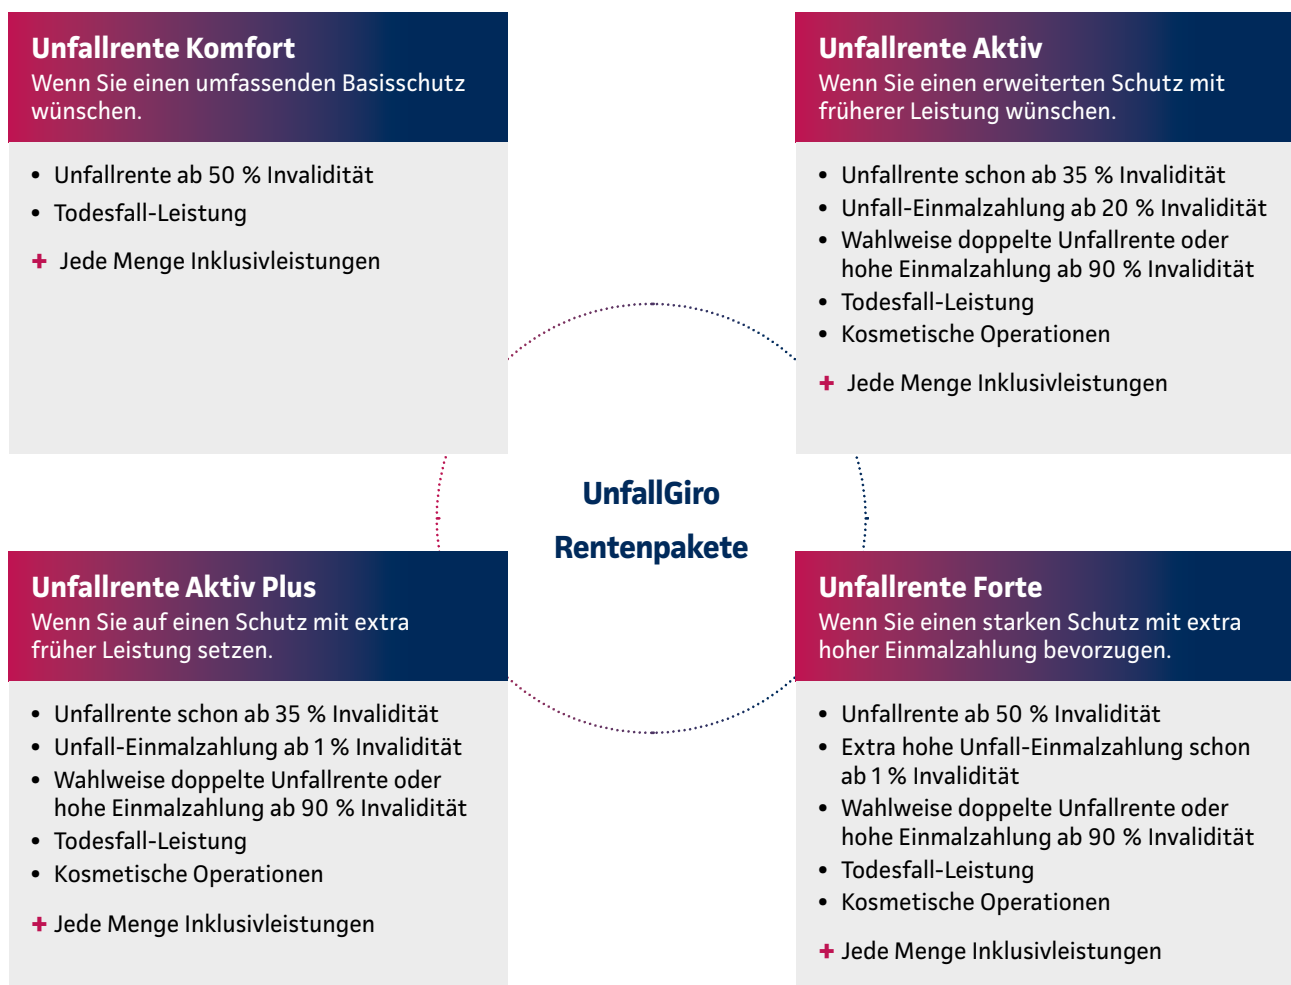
**Unfallrente Komfort**
Wenn Sie einen umfassenden Basisschutz wünschen.

- Unfallrente ab 50 % Invalidität
- Todesfall-Leistung

+ Jede Menge Inklusivleistungen

**Unfallrente Aktiv**
Wenn Sie einen erweiterten Schutz mit früherer Leistung wünschen.

- Unfallrente schon ab 35 % Invalidität
- Unfall-Einmalzahlung ab 20 % Invalidität
- Wahlweise doppelte Unfallrente oder hohe Einmalzahlung ab 90 % Invalidität
- Todesfall-Leistung
- Kosmetische Operationen

+ Jede Menge Inklusivleistungen

UnfallGiro
Rentenpakete

**Unfallrente Aktiv Plus**
Wenn Sie auf einen Schutz mit extra früher Leistung setzen.

- Unfallrente schon ab 35 % Invalidität
- Unfall-Einmalzahlung ab 1 % Invalidität
- Wahlweise doppelte Unfallrente oder hohe Einmalzahlung ab 90 % Invalidität
- Todesfall-Leistung
- Kosmetische Operationen

+ Jede Menge Inklusivleistungen

**Unfallrente Forte**
Wenn Sie einen starken Schutz mit extra hoher Einmalzahlung bevorzugen.

- Unfallrente ab 50 % Invalidität
- Extra hohe Unfall-Einmalzahlung schon ab 1 % Invalidität
- Wahlweise doppelte Unfallrente oder hohe Einmalzahlung ab 90 % Invalidität
- Todesfall-Leistung
- Kosmetische Operationen

+ Jede Menge Inklusivleistungen